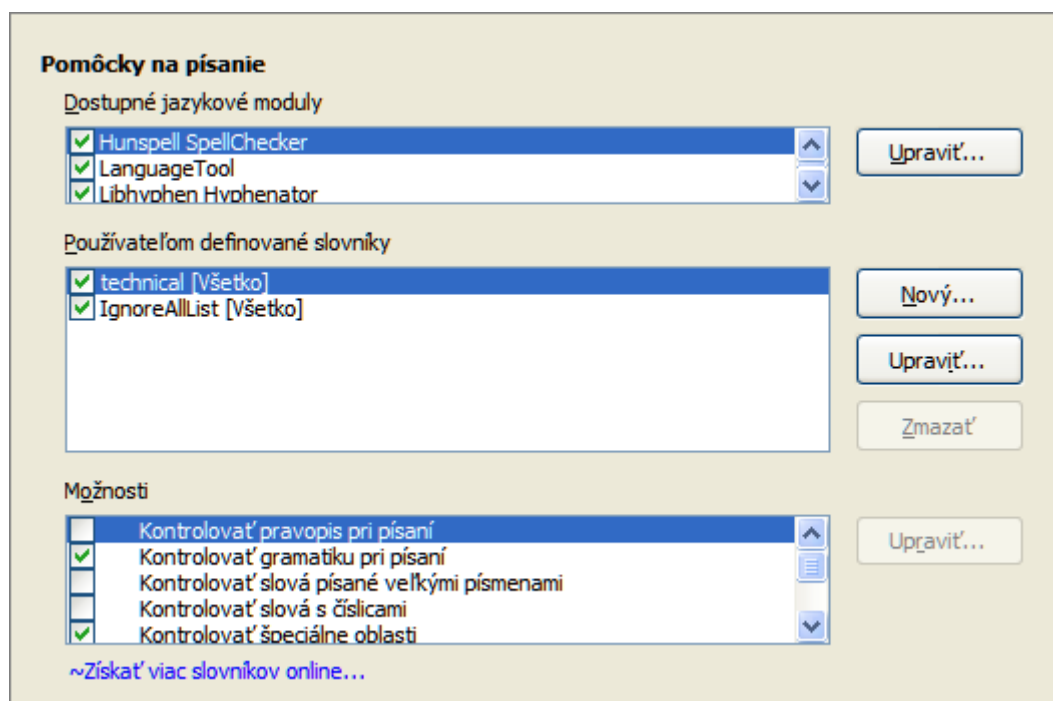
Pomôcky na písanie

Dostupné jazykové moduly

Hunspell SpellChecker
LanguageTool
Libhyphen Hyphenator

Upraviť...

Používateľom definované slovníky

technical [Všetko]
IgnoreAllList [Všetko]

Nový...

Upraviť...

Zmazať

Možnosti

Kontrolovať pravopis pri písaní
Kontrolovať gramatiku pri písaní
Kontrolovať slová písané veľkými písmenami
Kontrolovať slová s číslicami
Kontrolovať špeciálne oblasti

Upraviť...

~Získať viac slovníkov online...